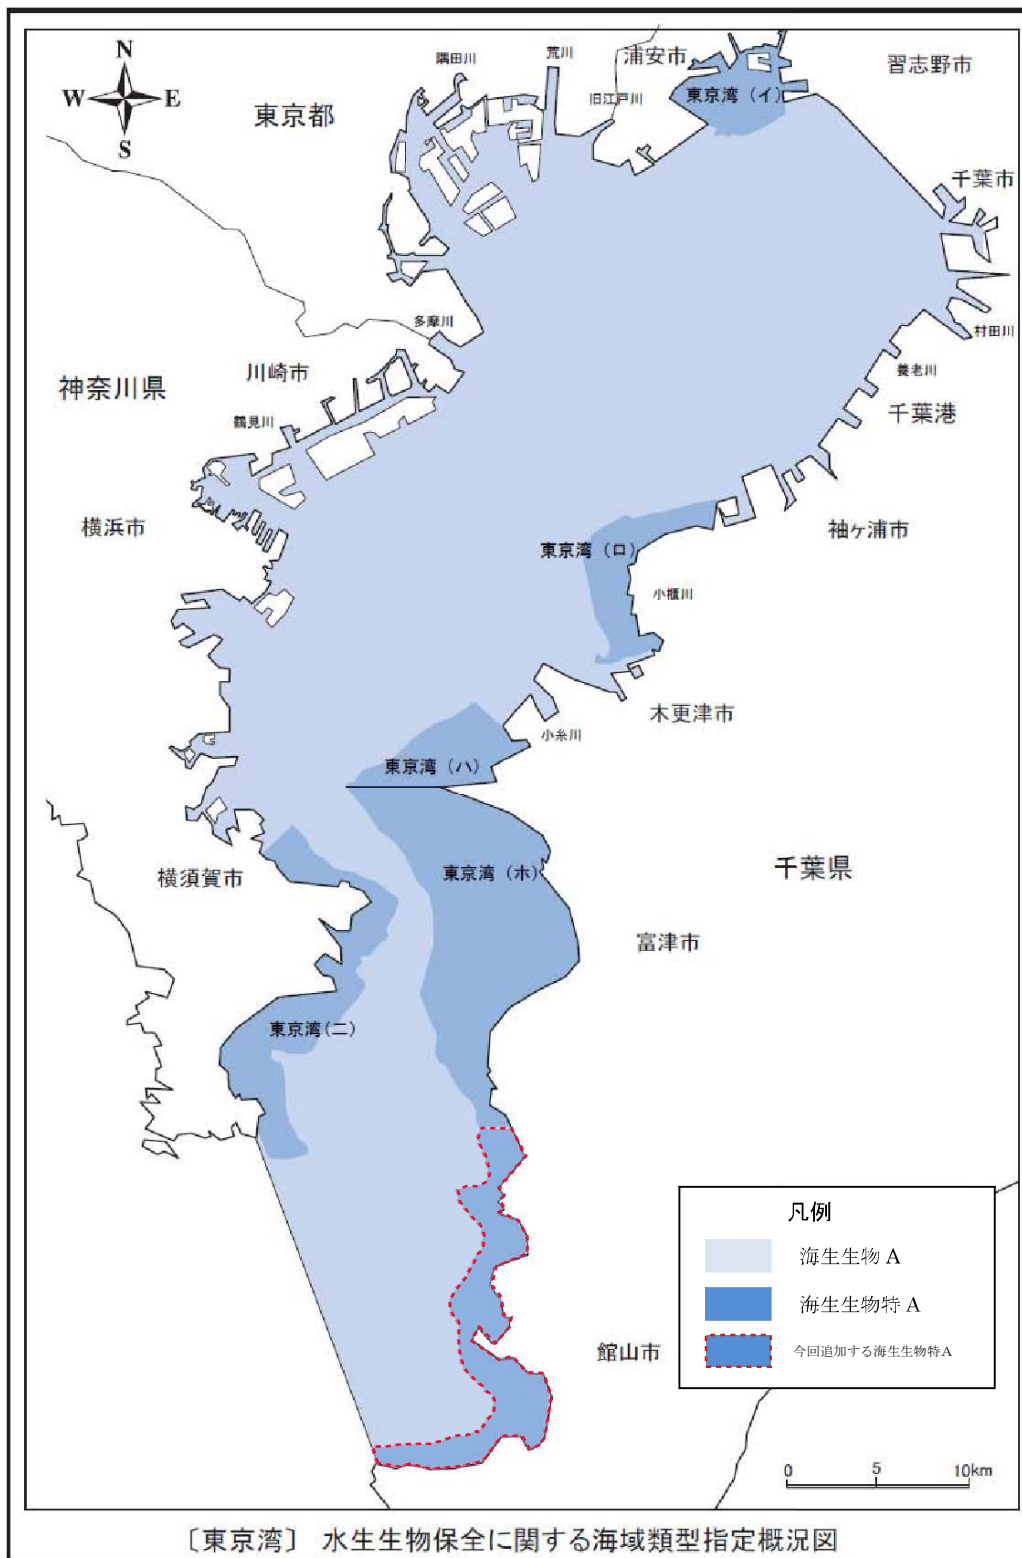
N
W
E
S
東京都
隅田川
荒川
浦安市
旧江戸川
東京湾（イ）
習志野市
千葉市
村田川
多摩川
養老川
神奈川県
川崎市
千葉港
鶴見川
横浜市
袖ヶ浦市
東京湾（ロ）
小櫃川
木更津市
小糸川
東京湾（ハ）
千葉県
横須賀市
東京湾（ホ）
富津市
東京湾（ニ）
凡例
海生生物 A
海生生物特 A
今回追加する海生生物特A
館山市
0
5
10km
〔東京湾〕 水生生物保全に関する海域類型指定概況図